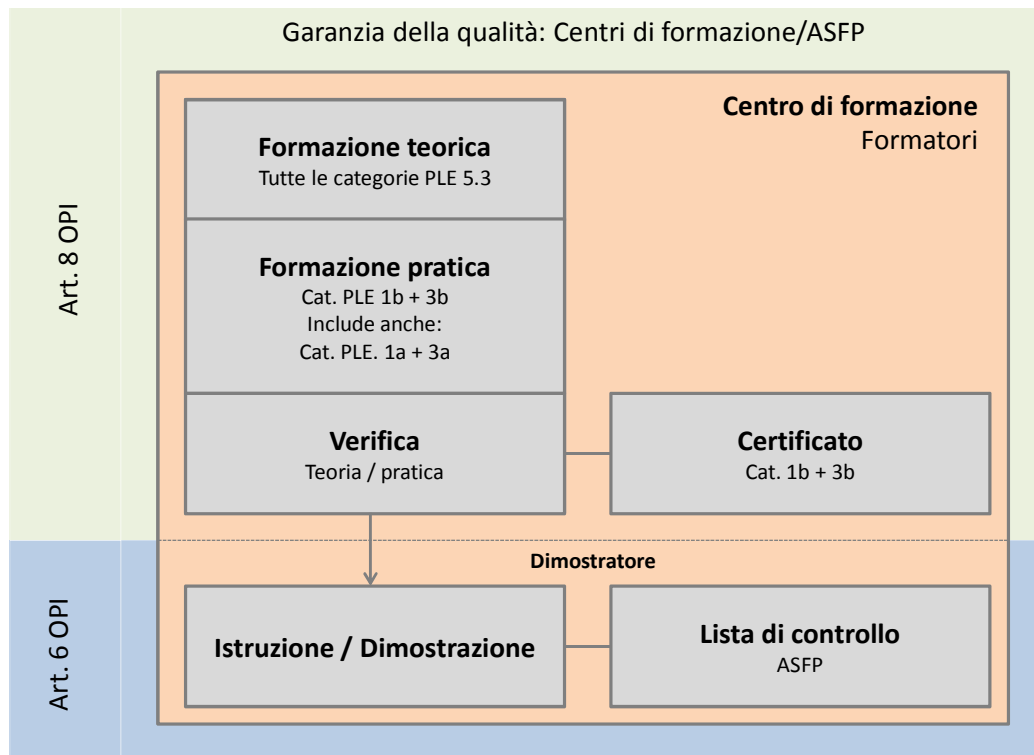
Garanzia della qualità: Centri di formazione/ASFP

Art. 8 OPI

Centro di formazione
Formatori

Formazione teorica
Tutte le categorie PLE 5.3

Formazione pratica
Cat. PLE 1b + 3b
Include anche:
Cat. PLE. 1a + 3a

Verifica
Teoria / pratica

Certificato
Cat. 1b + 3b

Art. 6 OPI

Dimostratore

Istruzione / Dimostrazione

Lista di controllo
ASFP